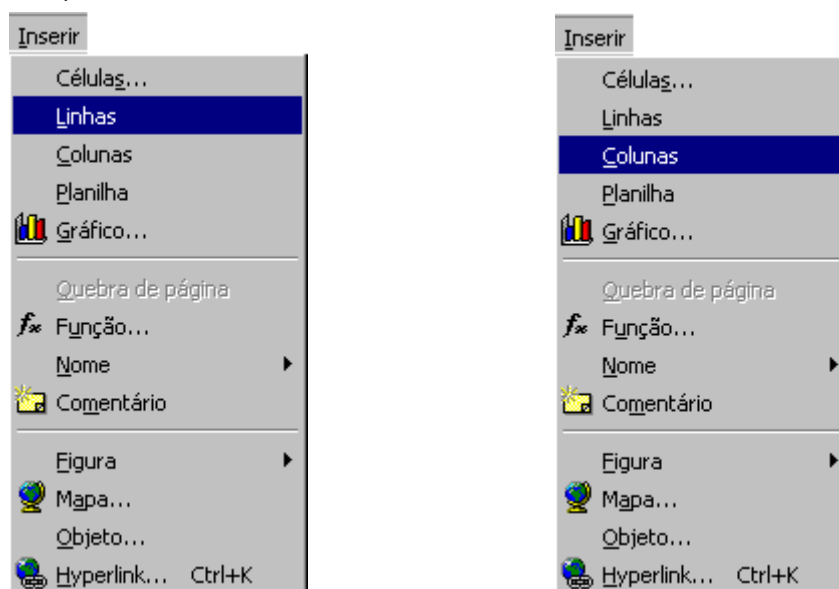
Inserir
Células...
Linhas
Colunas
Planilha
Gráfico...
Quebra de página
$f_x$ Função...
Nome
Comentário
Figura
Mapa...
Objeto...
Hyperlink... Ctrl+K

Inserir
Células...
Linhas
Colunas
Planilha
Gráfico...
Quebra de página
$f_x$ Função...
Nome
Comentário
Figura
Mapa...
Objeto...
Hyperlink... Ctrl+K